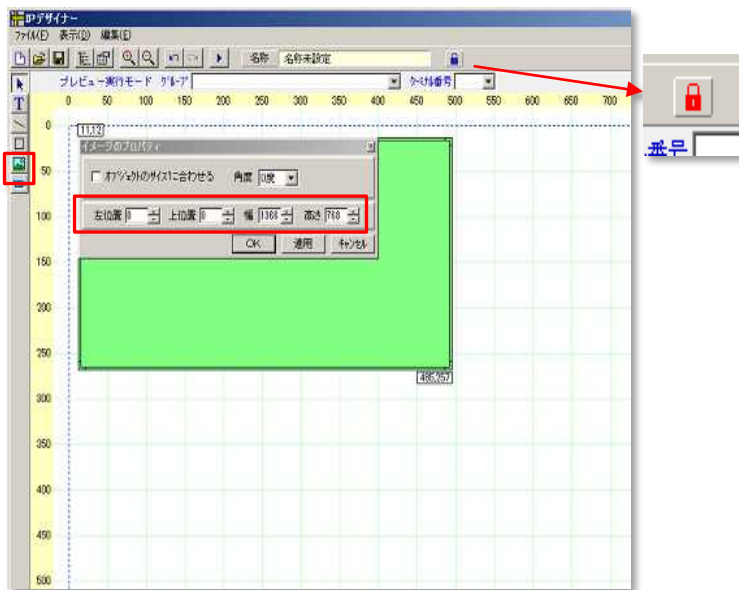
IPデザイナー
ファイル(F) 表示(V) 編集(E)
名称 名称未設定
プレビュー実行モード グループ ケース番号
0 50 100 150 200 250 300 350 400 450 500 550 600 650 700
0
50
100
150
200
250
300
350
400
450
500
11,12
イメージのプロパティ
オブジェクトのサイズに合わせる 角度 0度
左位置 0 上位置 0 幅 1366 高さ 768
OK 適用 キャンセル
485,357
番号